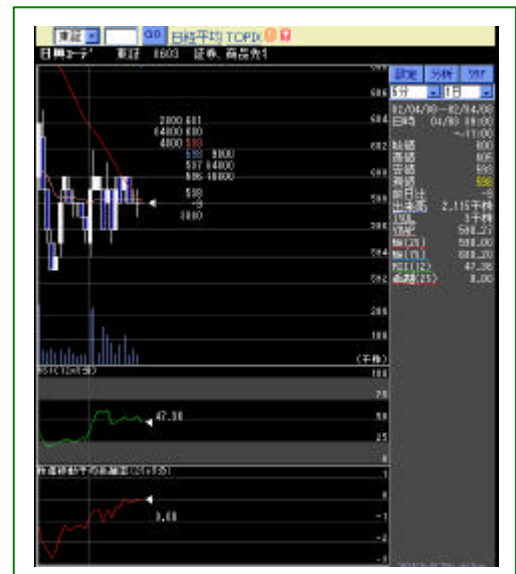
東証 GO 日経平均 TOPIX

日興コーデ 東証 8603 証券、商品先物

設定 分析 リスト
5分 1日

02/04/08~02/04/08
日時 04/08 09:00 ~11:00
始値 600
高値 605
安値 593
終値 598
前日比 -8
出来高 2,115千株

2000 601
6400 600
4800 599
598 8000
597 6400
596 10000
598
-8
2000

606
604
602
600
598
596
594
592

200
100
(千株)

RSI(12)
100
75
50
25
0
47.38

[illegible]
3.00
0
-1
-2
-3